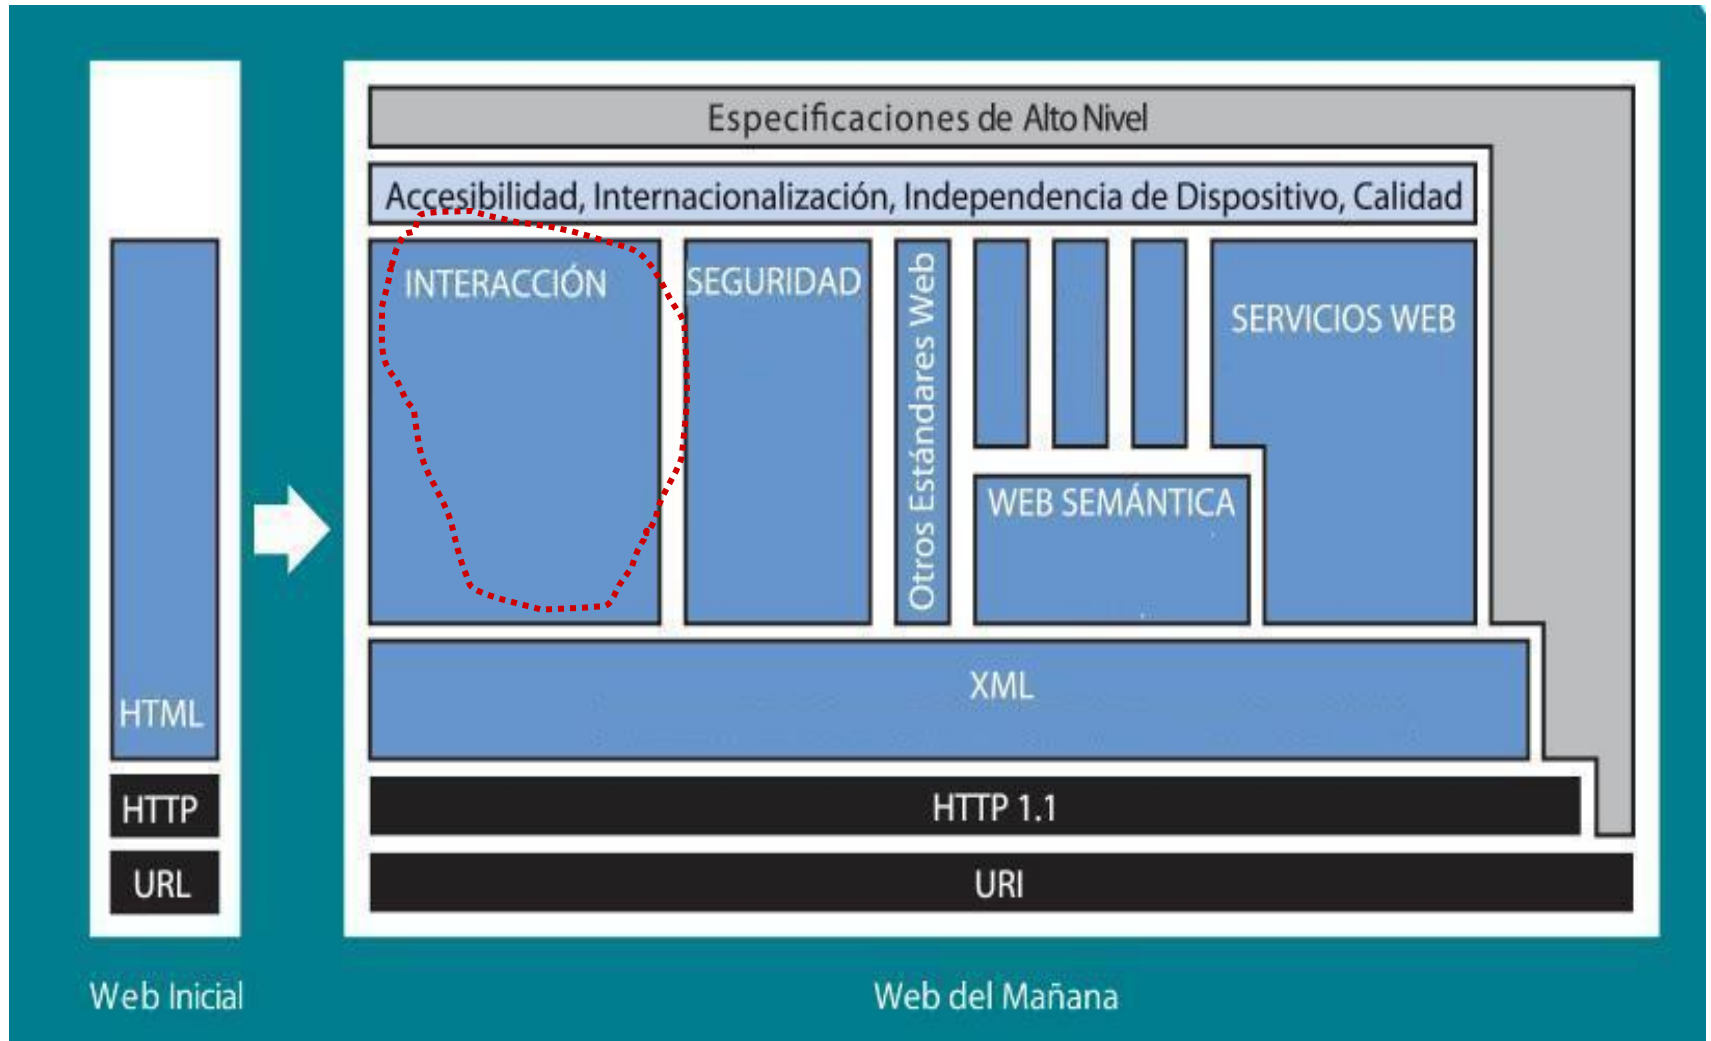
HTML

HTTP

URL

Web Inicial

Especificaciones de Alto Nivel

Accesibilidad, Internacionalización, Independencia de Dispositivo, Calidad

INTERACCIÓN

SEGURIDAD

Otros Estándares Web

SERVICIOS WEB

WEB SEMÁNTICA

XML

HTTP 1.1

URI

Web del Mañana